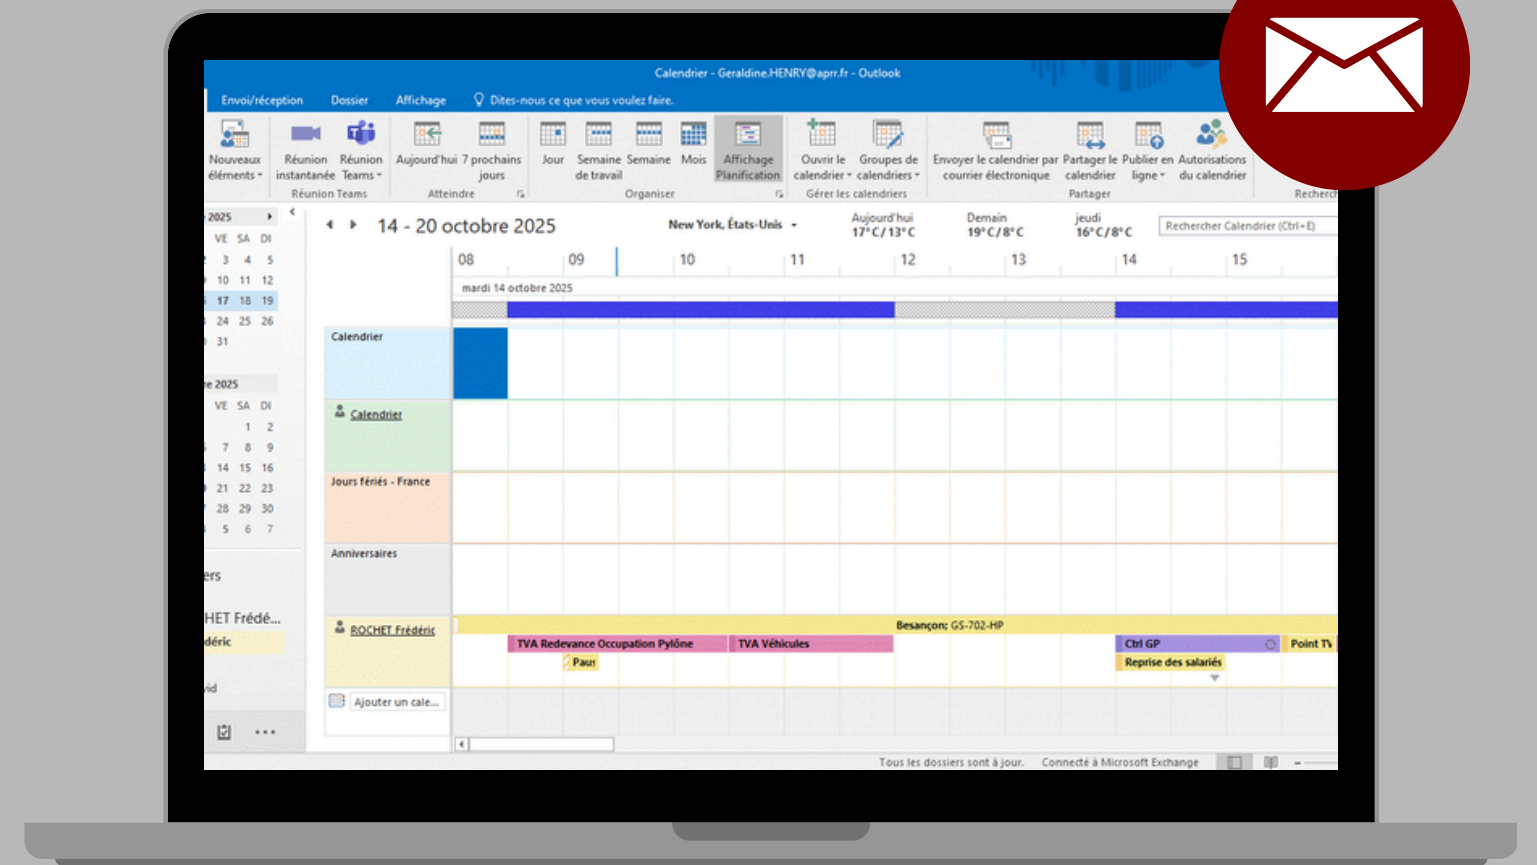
Calendrier - Geraldine.HENRY@aprr.fr - Outlook

Envoi/réception Dossier Affichage Dites-nous ce que vous voulez faire.

Nouveaux éléments
Réunion instantanée
Réunion Teams
Réunion Teams
Aujourd'hui
7 prochains jours
Atteindre
Jour
Semaine de travail
Semaine
Mois
Affichage Planification
Organiser
Ouvrir le calendrier
Groupes de calendriers
Gérer les calendriers
Envoyer le calendrier par courrier électronique
Partager le calendrier
Publier en ligne
Autorisations du calendrier
Partager
Recherc

2025
VE SA DI
3 4 5
10 11 12
17 18 19
24 25 26
31

re 2025
VE SA DI
1 2
7 8 9
14 15 16
21 22 23
28 29 30
5 6 7

ers
HET Frédé...
déric
vid

14 - 20 octobre 2025
New York, États-Unis
Aujourd'hui 17° C / 13° C
Demain 19° C / 8° C
jeudi 16° C / 8° C
Rechercher Calendrier (Ctrl+E)

08 09 10 11 12 13 14 15
mardi 14 octobre 2025

Calendrier
Calendrier
Jours fériés - France
Anniversaires
ROCHET Frédéric
Ajouter un cale...

Besançon: GS-702-HP
TVA Redevance Occupation Pylône
TVA Véhicules
Ctrl GP
Point TV
Paus
Reprise des salariés

Tous les dossiers sont à jour. Connecté à Microsoft Exchange